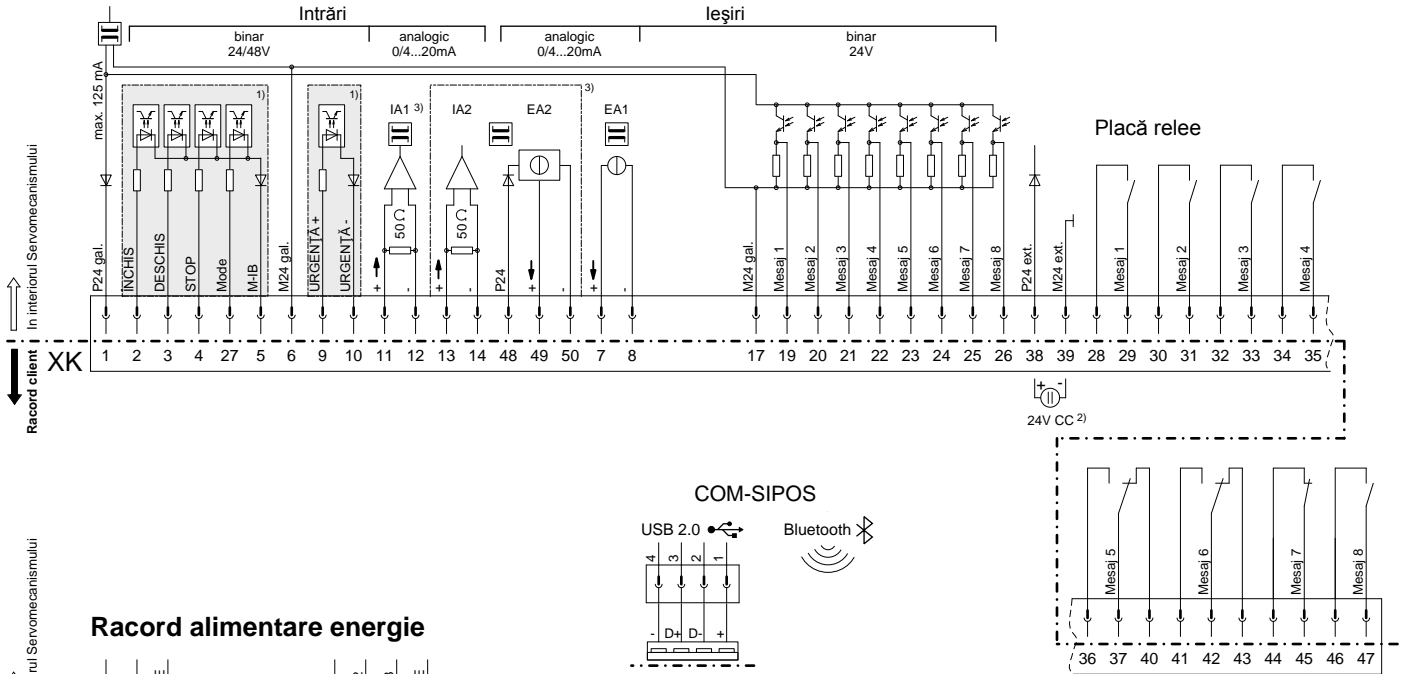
Intrări
binar
24/48V
analogic
0/4...20mA
Ieşiri
analogic
0/4...20mA
binar
24V

max. 125 mA
1)
1)
IA1 3)
IA2
EA2
3)
EA1
Placă relee

P24 gal.
ÎNCHIS
DESCHIS
STOP
Mode
M-IB
M24 gal.
URGENTĂ +
URGENTĂ -
50 Ω
+
-
50 Ω
+
-
P24
+
-
+
-
M24 gal.
Mesaj 1
Mesaj 2
Mesaj 3
Mesaj 4
Mesaj 5
Mesaj 6
Mesaj 7
Mesaj 8
P24 ext.
M24 ext.
Mesaj 1
Mesaj 2
Mesaj 3
Mesaj 4

În interiorul Servomecanismului
Racord client
XK
1 2 3 4 27 5 6 9 10 11 12 13 14 48 49 50 7 8 17 19 20 21 22 23 24 25 26 38 39 28 29 30 31 32 33 34 35

+ -
24V CC 2)

COM-SIPOS
USB 2.0
Bluetooth
4 3 2 1
- D+ D- +

Mesaj 5
Mesaj 6
Mesaj 7
Mesaj 8
36 37 40 41 42 43 44 45 46 47

rul Servomecanismului
Racord alimentare energie